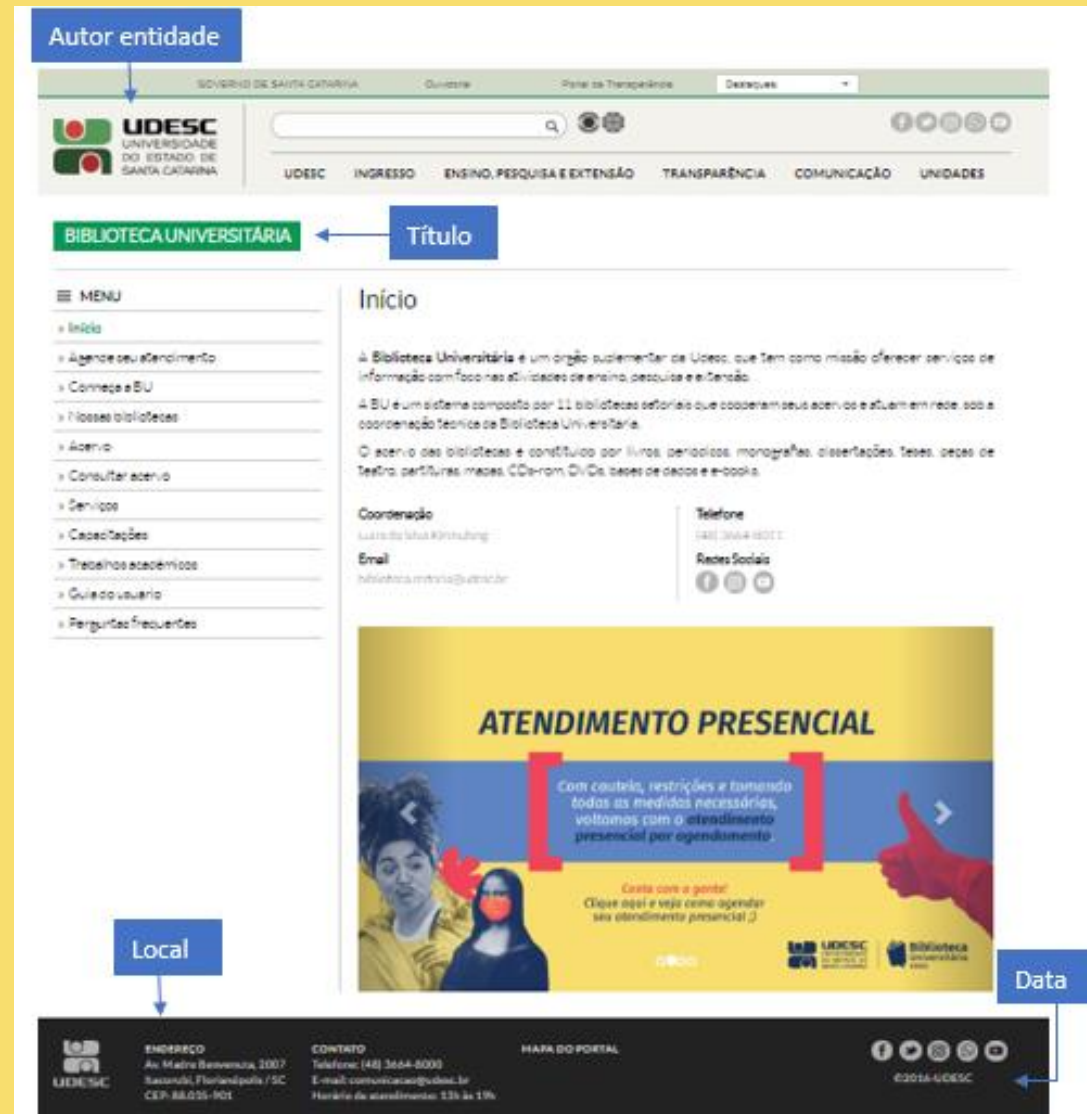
Autor entidade

GOVERNO DE SANTA CATARINA    Ouvidoria    Portal da Transparência    Destaques

UDESC
UNIVERSIDADE DO ESTADO DE SANTA CATARINA

UDESC    INGRESSO    ENSINO, PESQUISA E EXTENSÃO    TRANSPARÊNCIA    COMUNICAÇÃO    UNIDADES

BIBLIOTECA UNIVERSITÁRIA

Título

MENU
» Início
» Agende seu atendimento
» Conheça a BU
» Nossas bibliotecas
» Acervo
» Consultar acervo
» Serviços
» Capacitações
» Trabalhos acadêmicos
» Guia do usuário
» Perguntas frequentes

Início

A Biblioteca Universitária é um órgão suplementar da Udesc, que tem como missão oferecer serviços de informação com foco nas atividades de ensino, pesquisa e extensão.

A BU é um sistema composto por 11 bibliotecas setoriais que cooperam seus acervos e atuam em rede, sob a coordenação técnica da Biblioteca Universitária.

O acervo das bibliotecas é constituído por livros, periódicos, monografias, dissertações, teses, peças de teatro, partituras, mapas, CDs-rom, DVDs, bases de dados e e-books.

Coordenação
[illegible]
Email
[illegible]

Telefone
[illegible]
Redes Sociais

ATENDIMENTO PRESENCIAL

Com cautela, restrições e tomando todas as medidas necessárias, voltamos com o atendimento presencial por agendamento

Conta com a gente!
Clique aqui e veja como agendar seu atendimento presencial ;)

UDESC    Biblioteca Universitária

Local

Data

UDESC
ENDEREÇO
Av. Madre Benvenuta, 2007
Itacorubi, Florianópolis / SC
CEP: 88.035-901

CONTATO
Telefone: (48) 3664-8000
E-mail: comunicacao@udesc.br
Horário de atendimento: 13h às 19h

MAPA DO PORTAL

©2016 UDESC